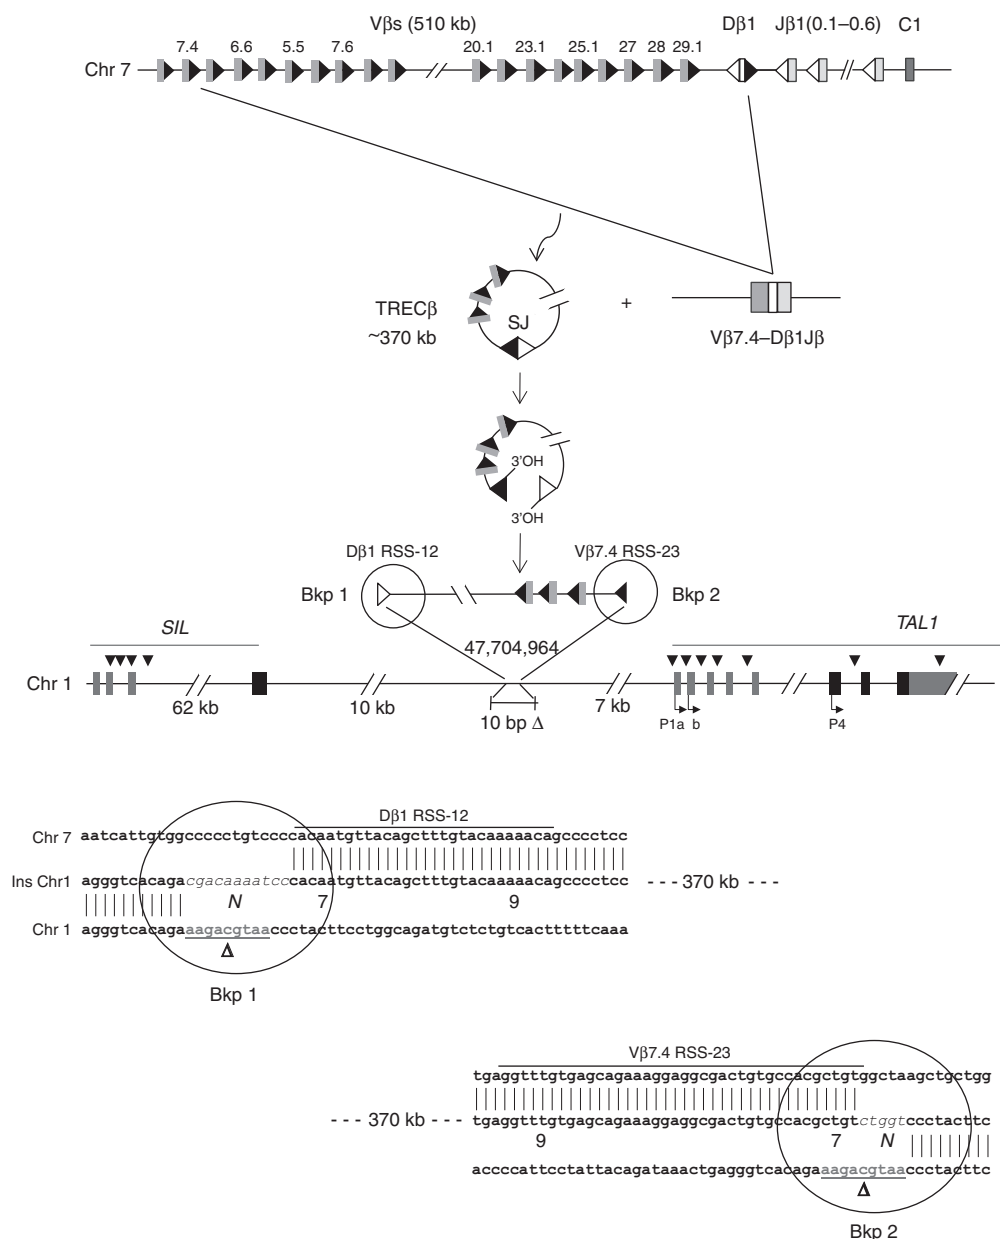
Vβs (510 kb)

7.4 6.6 5.5 7.6 20.1 23.1 25.1 27 28 29.1

Dβ1 Jβ1(0.1–0.6) C1

Chr 7

TRECβ
~370 kb

SJ

+

Vβ7.4–Dβ1Jβ

3'OH

3'OH

Dβ1 RSS-12

Vβ7.4 RSS-23

Bkp 1

Bkp 2

SIL

TAL1

47,704,964

Chr 1

62 kb

10 kb

10 bp Δ

7 kb

P1a b

P4

Dβ1 RSS-12

Chr 7 aatcattgtggcccctgtccccacaatgttacagctttgtacaaaaacagcccctcc

Ins Chr1 agggtcacagacgacaaaatcccacaatgttacagctttgtacaaaaacagcccctcc - - - 370 kb - - -

N 7 9

Chr 1 agggtcacagaaagacgtaaccctacttcctggcagatgtctctgtcacttttcaaa

Δ

Bkp 1

Vβ7.4 RSS-23

tgaggtttgtgagcagaaaggaggcgactgtgcccacgctgtggctaagctgctgg

- - - 370 kb - - - tgaggtttgtgagcagaaaggaggcgactgtgcccacgctgtctggtccctacttc

9 7 N

accccattcctattacagataaactgagggtcacagaaagacgtaaccctacttc

Δ

Bkp 2